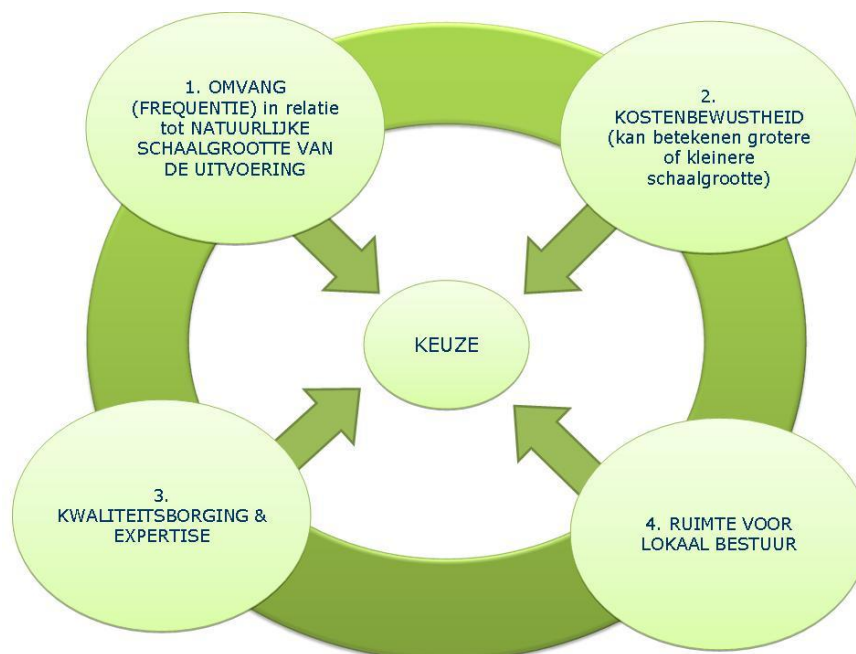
1. OMVANG (FREQUENTIE) in relatie tot NATUURLIJKE SCHAALGROOTTE VAN DE UITVOERING

2. KOSTENBEWUSTHEID (kan betekenen grotere of kleinere schaalgrootte)

KEUZE

3. KWALITEITSBORGING & EXPERTISE

4. RUIMTE VOOR LOKAAL BESTUUR